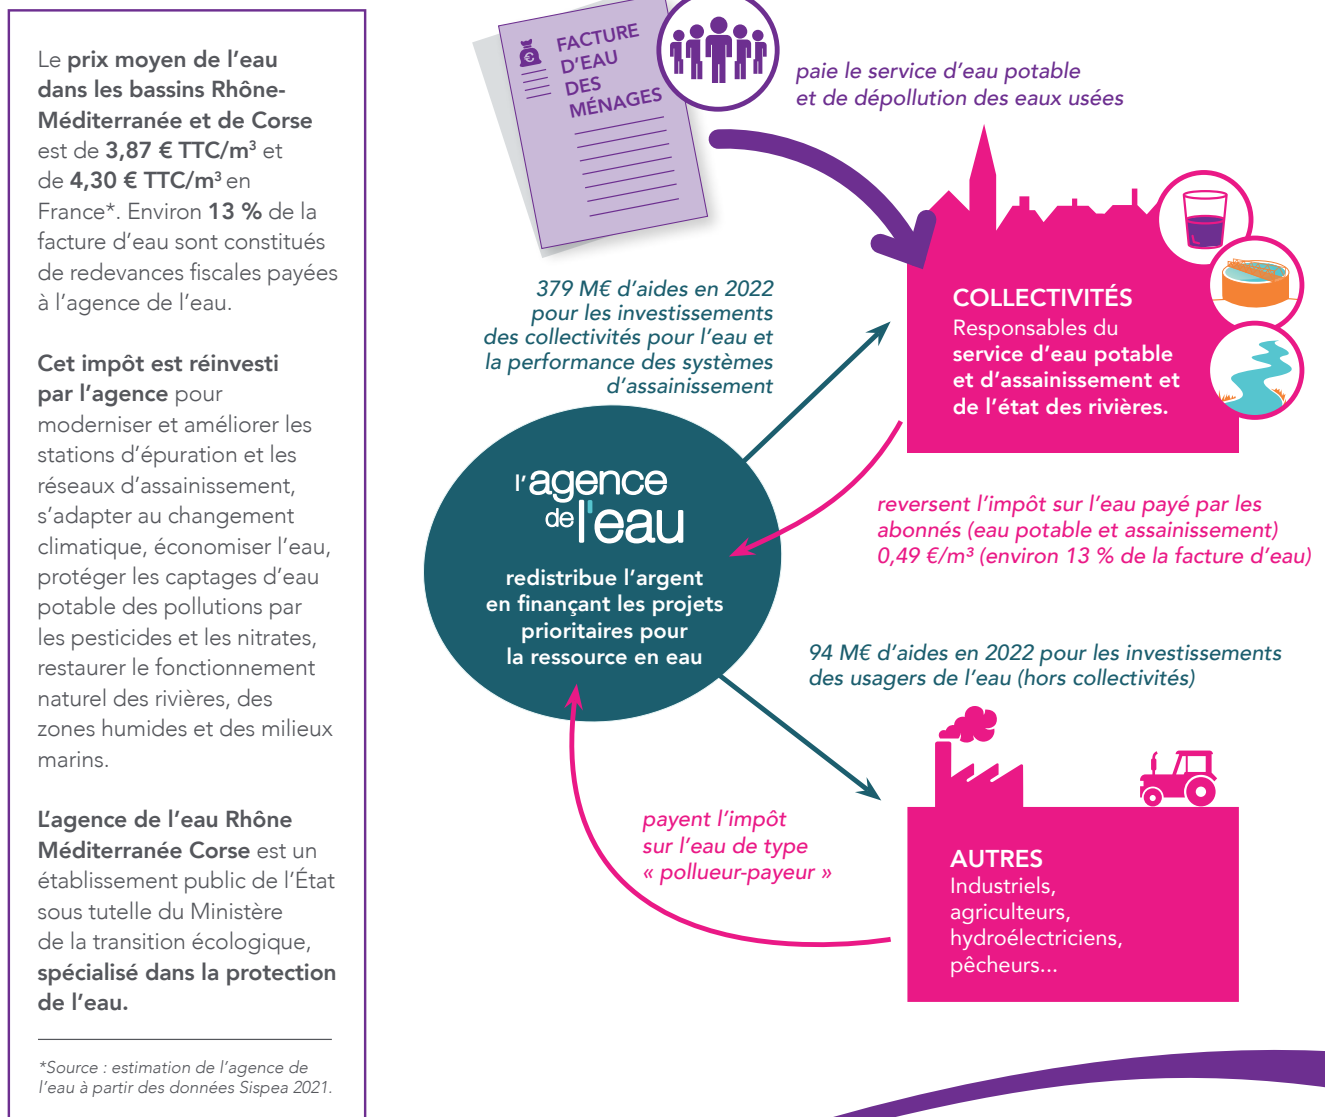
Le **prix moyen de l'eau dans les bassins Rhône-Méditerranée et de Corse** est de **3,87 € TTC/m³** et de **4,30 € TTC/m³** en France*. Environ **13 %** de la facture d'eau sont constitués de redevances fiscales payées à l'agence de l'eau.

**Cet impôt est réinvesti par l'agence** pour moderniser et améliorer les stations d'épuration et les réseaux d'assainissement, s'adapter au changement climatique, économiser l'eau, protéger les captages d'eau potable des pollutions par les pesticides et les nitrates, restaurer le fonctionnement naturel des rivières, des zones humides et des milieux marins.

**L'agence de l'eau Rhône Méditerranée Corse** est un établissement public de l'État sous tutelle du Ministère de la transition écologique, **spécialisé dans la protection de l'eau.**

*Source : estimation de l'agence de l'eau à partir des données Sispea 2021.

FACTURE D'EAU DES MÉNAGES

paie le service d'eau potable et de dépollution des eaux usées

379 M€ d'aides en 2022 pour les investissements des collectivités pour l'eau et la performance des systèmes d'assainissement

COLLECTIVITÉS
Responsables du **service d'eau potable et d'assainissement et de l'état des rivières.**

l'agence de l'eau

redistribue l'argent en finançant les projets prioritaires pour la ressource en eau

reversent l'impôt sur l'eau payé par les abonnés (eau potable et assainissement) 0,49 €/m³ (environ 13 % de la facture d'eau)

94 M€ d'aides en 2022 pour les investissements des usagers de l'eau (hors collectivités)

payent l'impôt sur l'eau de type « pollueur-payeur »

AUTRES
Industriels, agriculteurs, hydroélectriciens, pêcheurs...